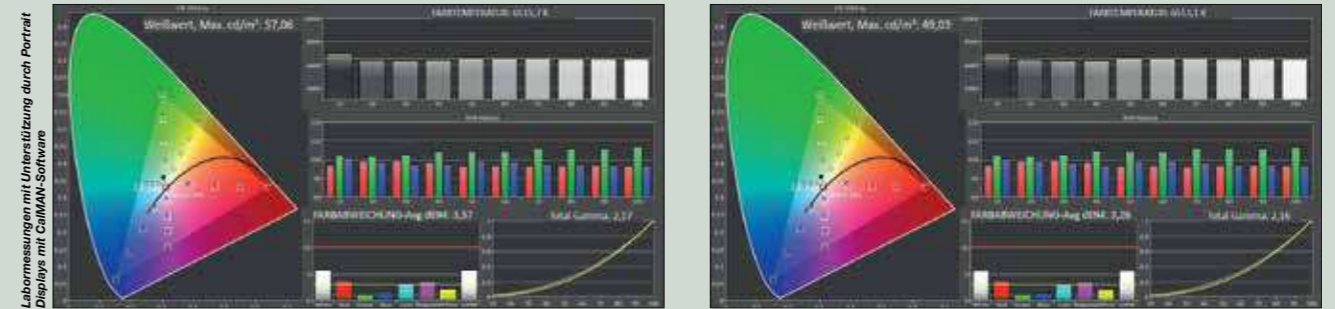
Labormessungen mit Unterstützung durch Portrait Displays mit CalMAN-Software

Weißwert, Max. cd/m²: 57,06

FARBTEMPERATUR: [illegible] K

FARBABWEICHUNG-Avg dE94: 3,57

Total Gamma: 2,17

Weißwert, Max. cd/m²: 49,03

FARBTEMPERATUR: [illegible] K

FARBABWEICHUNG-Avg dE94: 3,26

Total Gamma: 2,16